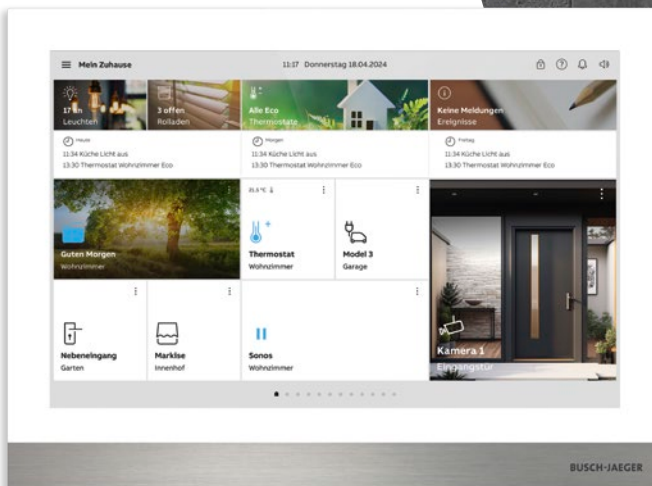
Mein Zuhause

11:17 Donnerstag 18.04.2024

17 an
Leuchten

3 offen
Rolladen

Alle Eco
Thermostate

Keine Meldungen
Ereignisse

Heute
11:34 Küche Licht aus
13:30 Thermostat Wohnzimmer Eco

Morgen
11:34 Küche Licht aus
13:30 Thermostat Wohnzimmer Eco

Freitag
11:34 Küche Licht aus
13:30 Thermostat Wohnzimmer Eco

Guten Morgen
Wohnzimmer

21,5 °C

Thermostat
Wohnzimmer

Model 3
Garage

Kamera 1
Eingangstür

Nebeneingang
Garten

Markise
Innenhof

Sonos
Wohnzimmer

BUSCH-JAEGER